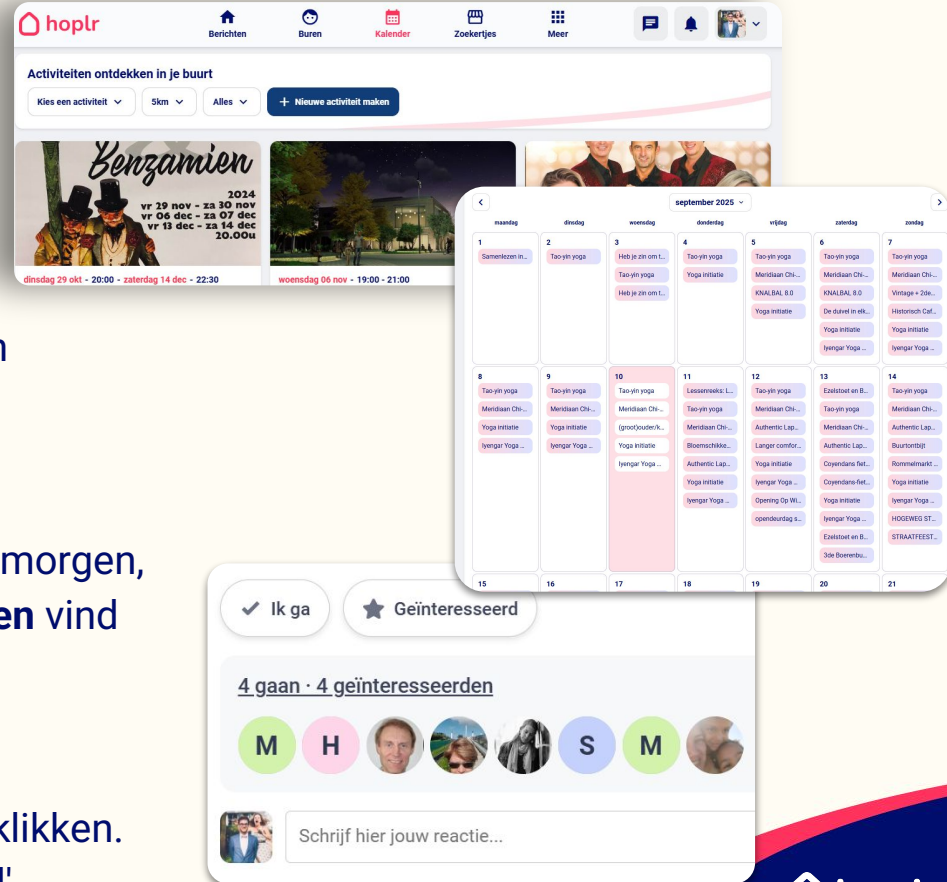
hoplr

Berichten
Buren
Kalender
Zoekertjes
Meer

Activiteiten ontdekken in je buurt

Kies een activiteit
5km
Alles
+ Nieuwe activiteit maken

Benzamien
2024
vr 29 nov - za 30 nov
vr 06 dec - za 07 dec
vr 13 dec - za 14 dec
20.00u

dinsdag 29 okt · 20:00 · zaterdag 14 dec · 22:30

woensdag 06 nov · 19:00 - 21:00

september 2025

| maandag | dinsdag | woensdag | donderdag | vrijdag | zaterdag | zondag |
|---|---|---|---|---|---|---|
| 1 Samenlezen in... | 2 Tao-yin yoga | 3 Heb je zin om t... Tao-yin yoga Heb je zin om t... | 4 Tao-yin yoga Yoga initiatie | 5 Tao-yin yoga Meridiaan Chi-... KNALBAL 8.0 Yoga initiatie | 6 Tao-yin yoga Meridiaan Chi-... KNALBAL 8.0 De duivel in elk... Yoga initiatie Iyengar Yoga ... | 7 Tao-yin yoga Meridiaan Chi-... Vintage + 2de... Historisch Caf... Yoga initiatie Iyengar Yoga ... |
| 8 Tao-yin yoga Meridiaan Chi-... Yoga initiatie Iyengar Yoga ... | 9 Tao-yin yoga Meridiaan Chi-... Yoga initiatie Iyengar Yoga ... | 10 Tao-yin yoga Meridiaan Chi-... (groot)ouder/k... Yoga initiatie Iyengar Yoga ... | 11 Lessenreeks: L... Tao-yin yoga Meridiaan Chi-... Bloemschikke... Authentic Lap... Yoga initiatie Iyengar Yoga ... | 12 Tao-yin yoga Meridiaan Chi-... Authentic Lap... Langer comfor... Yoga initiatie Iyengar Yoga ... Opening Op Wi... opendeurdag s... | 13 Ezelstoet en B... Tao-yin yoga Meridiaan Chi-... Authentic Lap... Coyendans fiet... Coyendans-fiet... Yoga initiatie Iyengar Yoga ... Ezelstoet en B... 3de Boerenbu... | 14 Tao-yin yoga Meridiaan Chi-... Authentic Lap... Buurtontbijt Rommelmarkt ... Yoga initiatie Iyengar Yoga ... HOGEWEG ST... STRAATFEEST... |
| 15 | 16 | 17 | 18 | 19 | 20 | 21 |

n

morgen,
en vind

klikken.

Ik ga
Geïnteresseerd

4 gaan · 4 geïnteresseerden

M H S M

Schrijf hier jouw reactie...